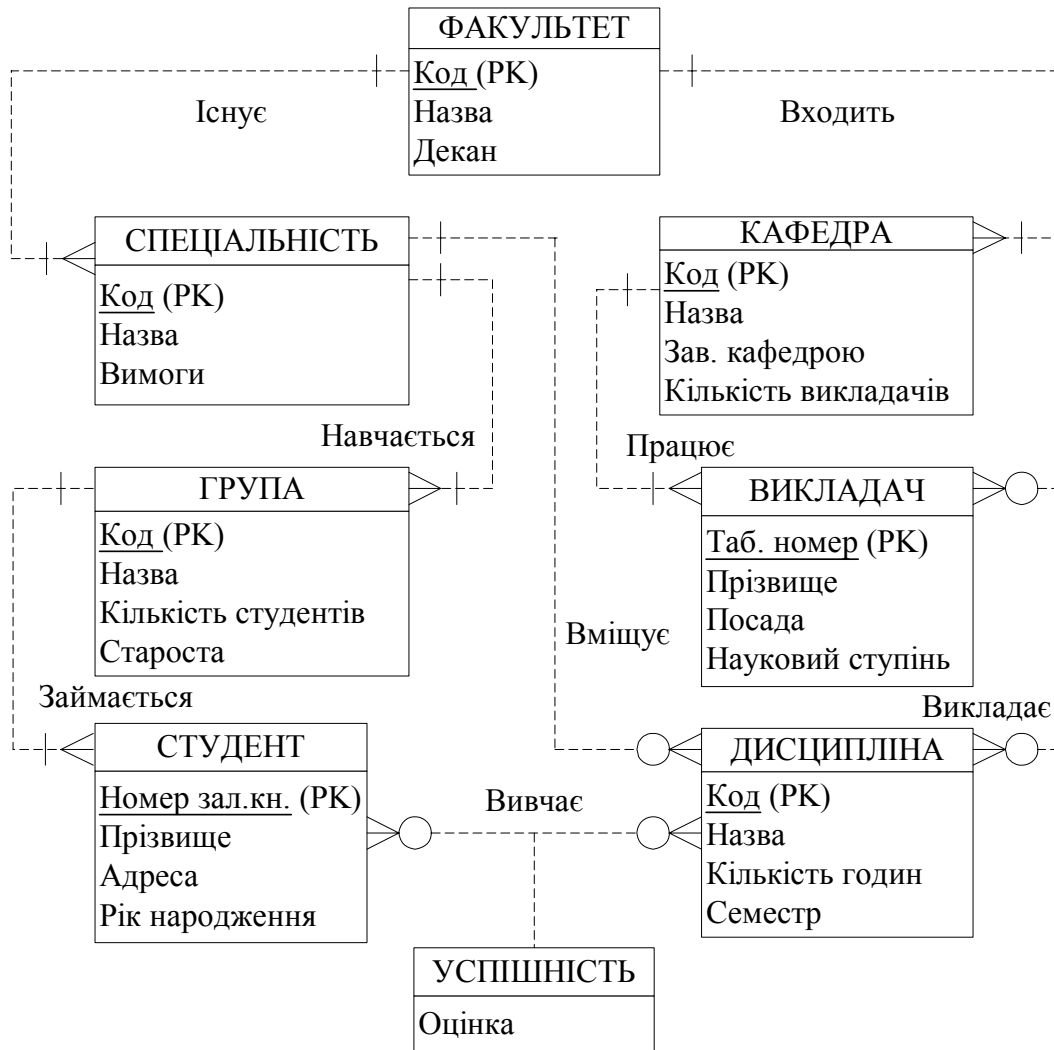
ФАКУЛЬТЕТ
Код (PK)
Назва
Декан

Існує

Входить

СПЕЦІАЛЬНІСТЬ
Код (PK)
Назва
Вимоги

КАФЕДРА
Код (PK)
Назва
Зав. кафедрою
Кількість викладачів

Навчається

Працює

ГРУПА
Код (PK)
Назва
Кількість студентів
Староста

ВИКЛАДАЧ
Таб. номер (PK)
Прізвище
Посада
Науковий ступінь

Вміщує

Займається

Викладає

СТУДЕНТ
Номер зал.кн. (PK)
Прізвище
Адреса
Рік народження

Вивчає

ДИСЦИПЛІНА
Код (PK)
Назва
Кількість годин
Семестр

УСПІШНІСТЬ
Оцінка